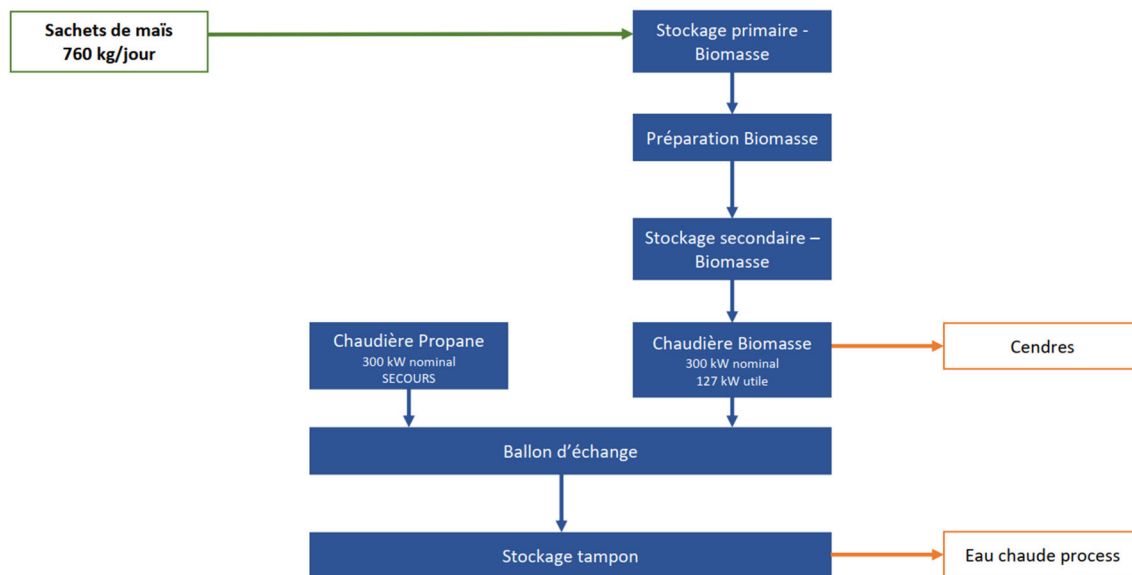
Sachets de maïs
760 kg/jour

Stockage primaire - Biomasse

Préparation Biomasse

Stockage secondaire – Biomasse

Chaudière Propane
300 kW nominal
SECOURS

Chaudière Biomasse
300 kW nominal
127 kW utile

Cendres

Ballon d'échange

Stockage tampon

Eau chaude process